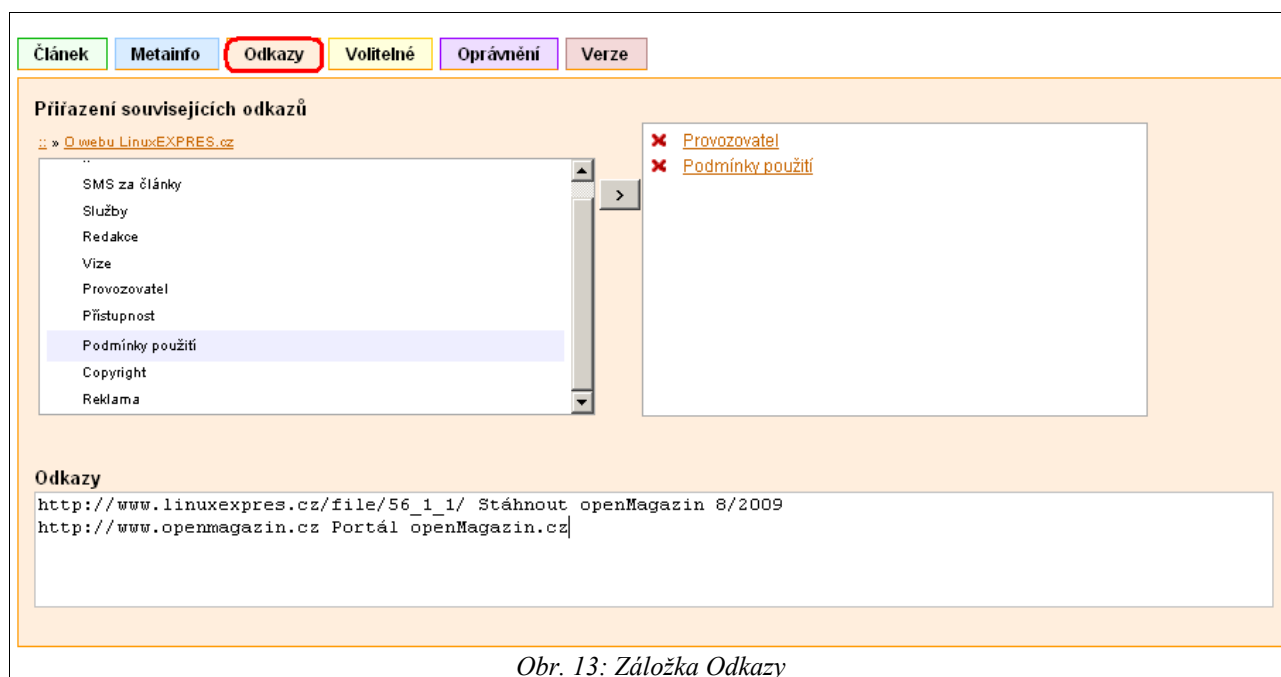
Článek | Metainfo | Odkazy | Volitelné | Oprávnění | Verze

Přiřazení souvisejících odkazů

:: » O webu LinuxEXPRES.cz

SMS za články
Služby
Redakce
Vize
Provozovatel
Přístupnost
Podmínky použití
Copyright
Reklama

>

Provozovatel
Podmínky použití

Odkazy

http://www.linuxexpres.cz/file/56_1_1/ Stáhnout openMagazin 8/2009
http://www.openmagazin.cz Portál openMagazin.cz

Obr. 13: Záložka Odkazy